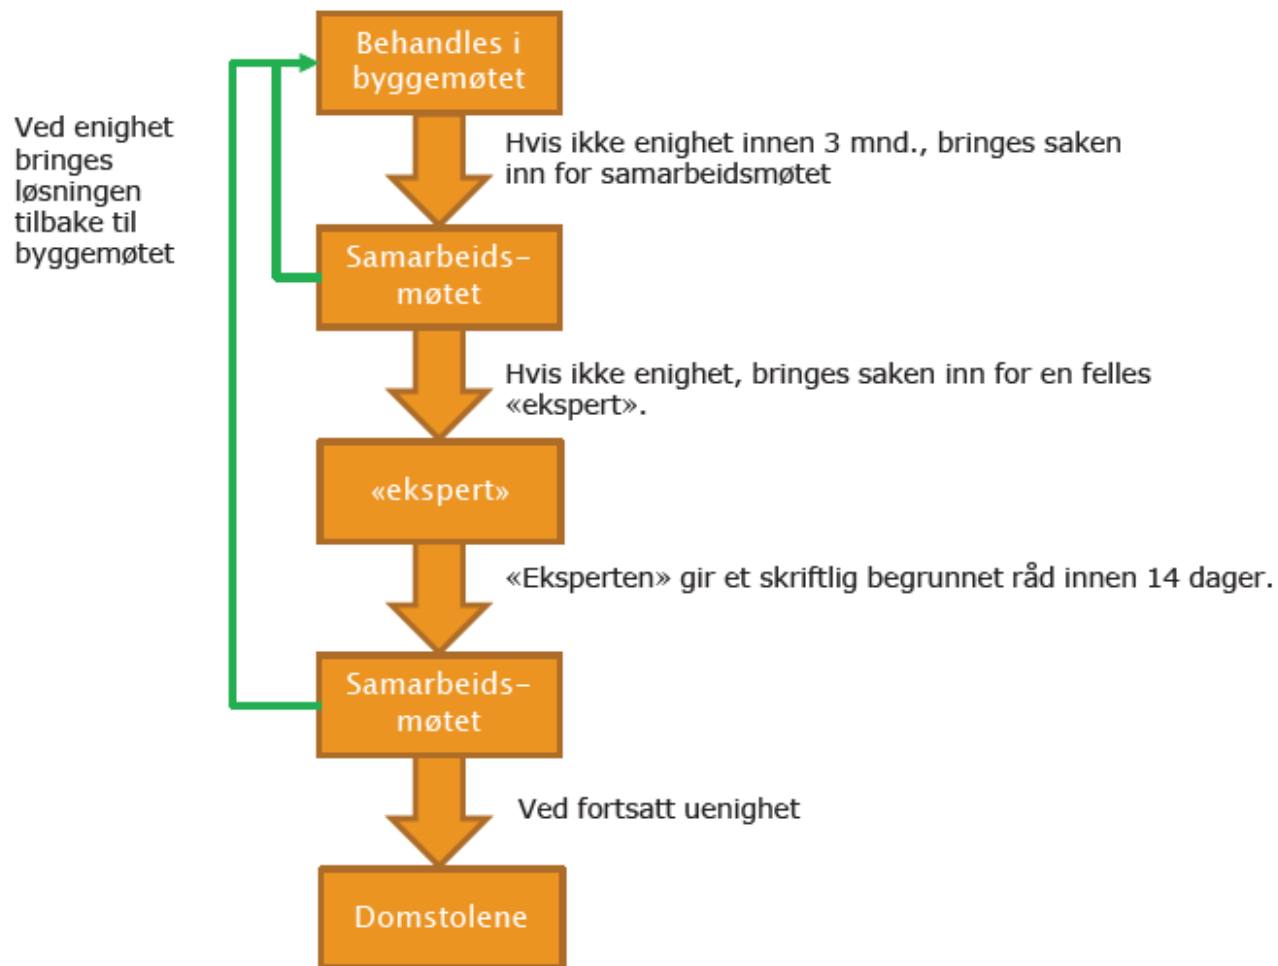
Behandles i byggemøtet

Ved enighet bringes løsningen tilbake til byggemøtet

Hvis ikke enighet innen 3 mnd., bringes saken inn for samarbeidsmøtet

Samarbeids-møtet

Hvis ikke enighet, bringes saken inn for en felles «ekspert».

«ekspert»

«Eksperten» gir et skriftlig begrunnet råd innen 14 dager.

Samarbeids-møtet

Ved fortsatt uenighet

Domstolene